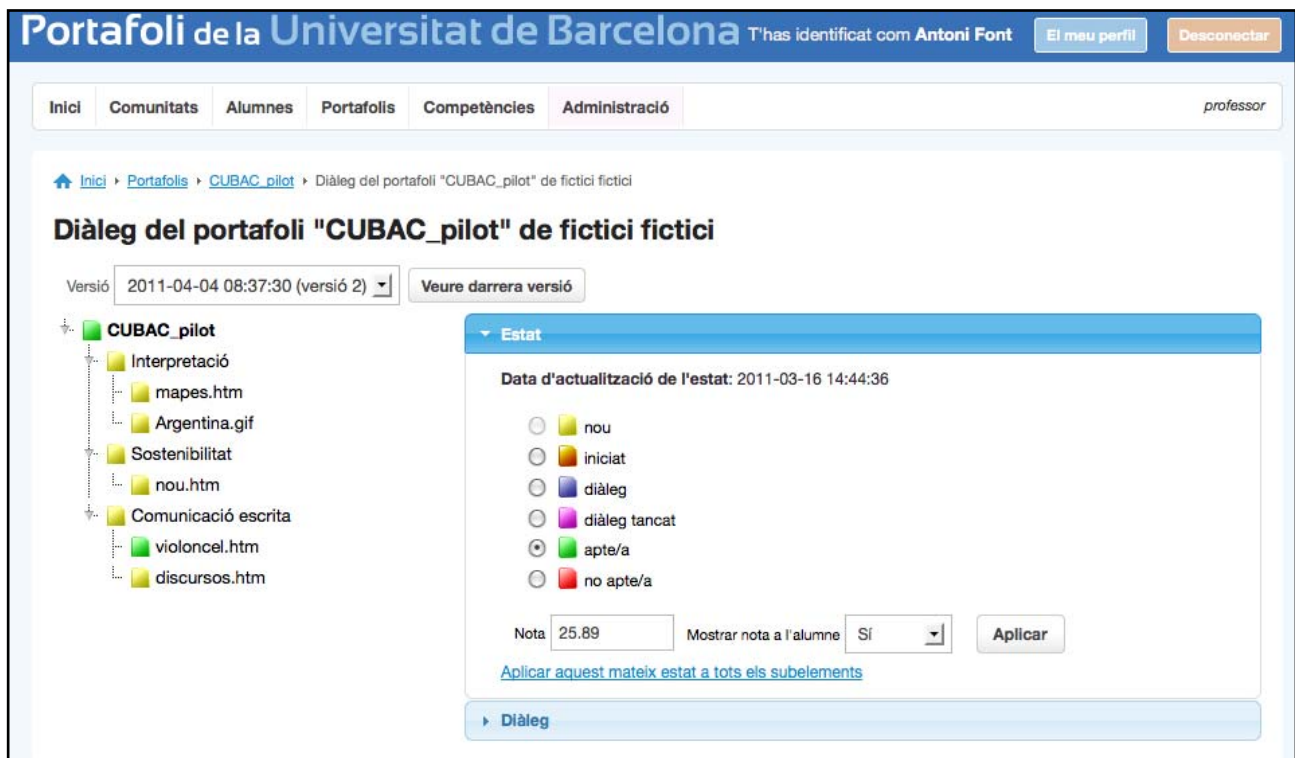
Portafoli de la Universitat de Barcelona T'has identificat com Antoni Font El meu perfil Desconectar

Inici Comunitats Alumnes Portafolis Competències Administració professor

Inici ▸ Portafolis ▸ CUBAC_pilot ▸ Diàleg del portafoli "CUBAC_pilot" de fictici fictici

Diàleg del portafoli "CUBAC_pilot" de fictici fictici

Versió 2011-04-04 08:37:30 (versió 2) Veure darrera versió

CUBAC_pilot
Interpretació
mapes.htm
Argentina.gif
Sostenibilitat
nou.htm
Comunicació escrita
violoncel.htm
discursos.htm

Estat

Data d'actualització de l'estat: 2011-03-16 14:44:36

nou
iniciat
diàleg
diàleg tancat
apte/a
no apte/a

Nota 25.89 Mostrar nota a l'alumne Sí Aplicar

Aplicar aquest mateix estat a tots els subelements

Diàleg